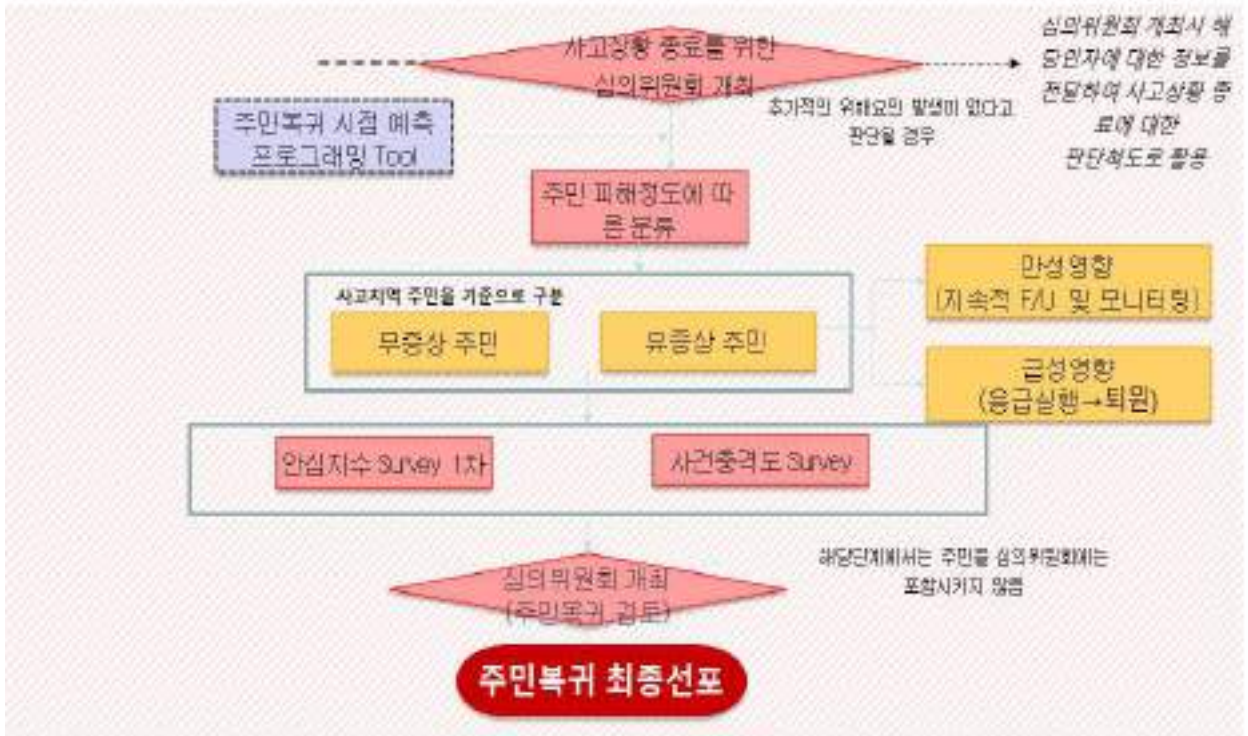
사고상황 종료를 위한 심의위원회 개최

심의위원회 개최시 해당인자에 대한 정보를 전달하여 사고상황 종료에 대한 판단척도로 활용

주민복귀 시점 예측 프로그래밍 Tool

추가적인 위해요인 발생이 없다고 판단될 경우

주민 피해정도에 따른 분류

사고지역 주민을 기준으로 구분

무증상 주민

유증상 주민

만성영향 (지속적 F/U 및 모니터링)

급성영향 (응급실행→퇴원)

안심지수 Survey 1차

사건충격도 Survey

해당단계에서는 주민을 심의위원회에는 포함시키지 않음

심의위원회 개최 (주민복귀 검토)

주민복귀 최종선포